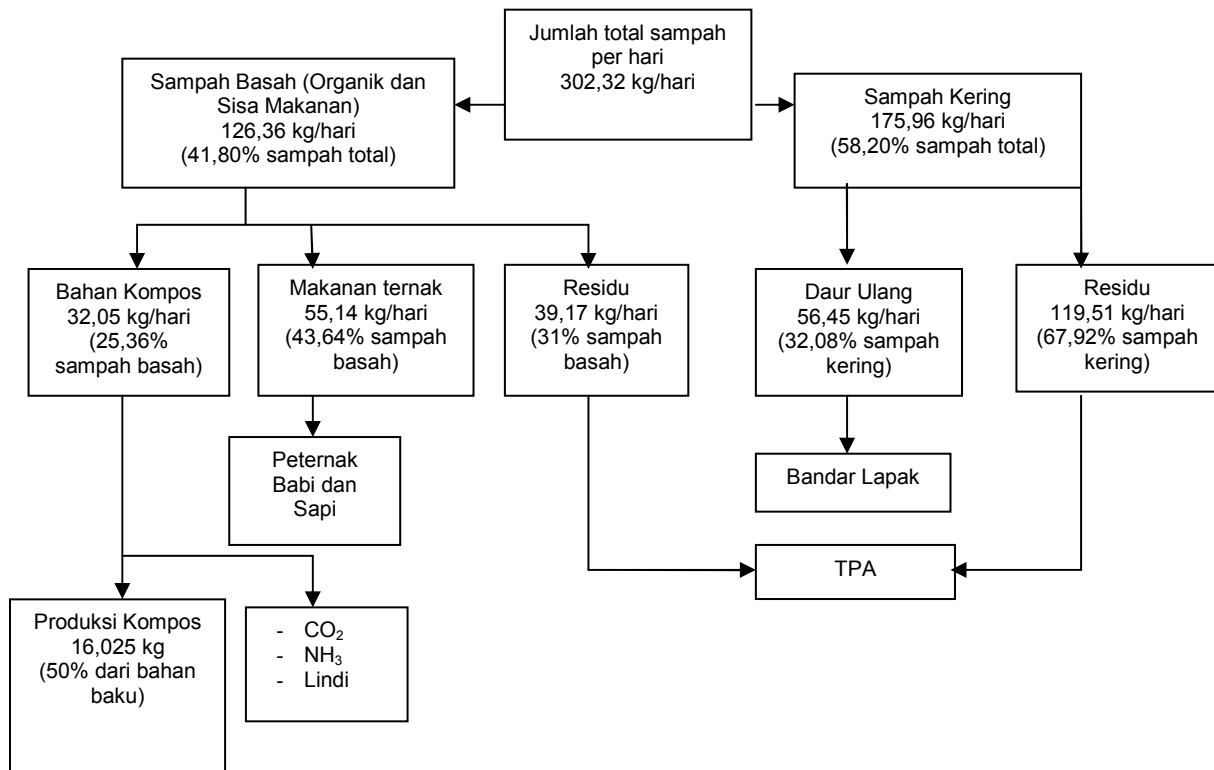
Jumlah total sampah per hari
302,32 kg/hari

Sampah Basah (Organik dan Sisa Makanan)
126,36 kg/hari
(41,80% sampah total)

Sampah Kering
175,96 kg/hari
(58,20% sampah total)

Bahan Kompos
32,05 kg/hari
(25,36% sampah basah)

Makanan ternak
55,14 kg/hari
(43,64% sampah basah)

Residu
39,17 kg/hari
(31% sampah basah)

Daur Ulang
56,45 kg/hari
(32,08% sampah kering)

Residu
119,51 kg/hari
(67,92% sampah kering)

Peternak Babi dan Sapi

Bandar Lapak

TPA

Produksi Kompos
16,025 kg
(50% dari bahan baku)

- $CO_2$
- $NH_3$
- Lindi